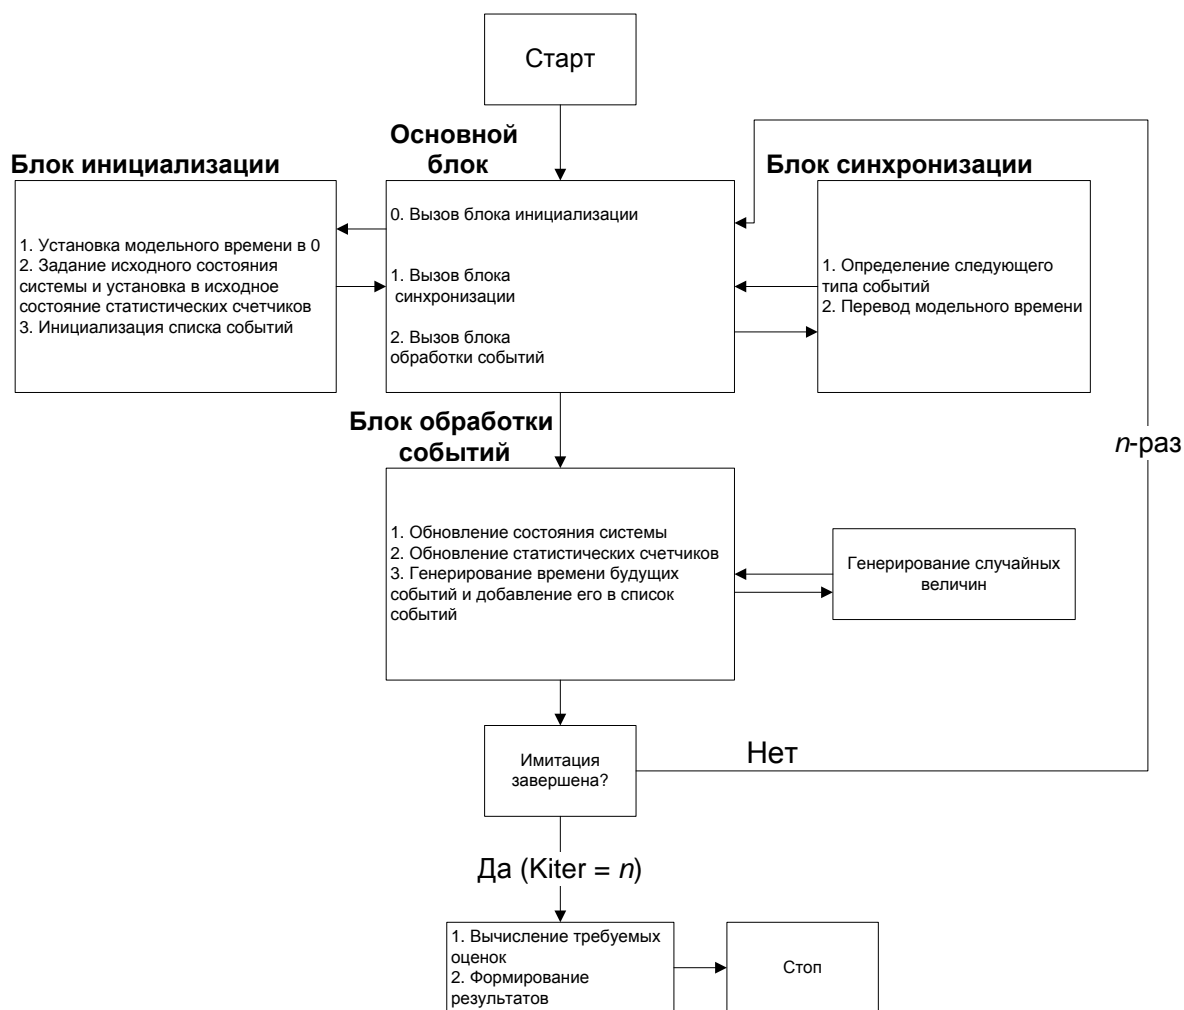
Старт

Основной блок

Блок инициализации

1. Установка модельного времени в 0
2. Задание исходного состояния системы и установка в исходное состояние статистических счетчиков
3. Инициализация списка событий

0. Вызов блока инициализации

1. Вызов блока синхронизации

2. Вызов блока обработки событий

Блок синхронизации

1. Определение следующего типа событий
2. Перевод модельного времени

Блок обработки событий

1. Обновление состояния системы
2. Обновление статистических счетчиков
3. Генерирование времени будущих событий и добавление его в список событий

Генерирование случайных величин

$n$-раз

Имитация завершена?

Нет

Да (Kiter = $n$)

1. Вычисление требуемых оценок
2. Формирование результатов

Стоп